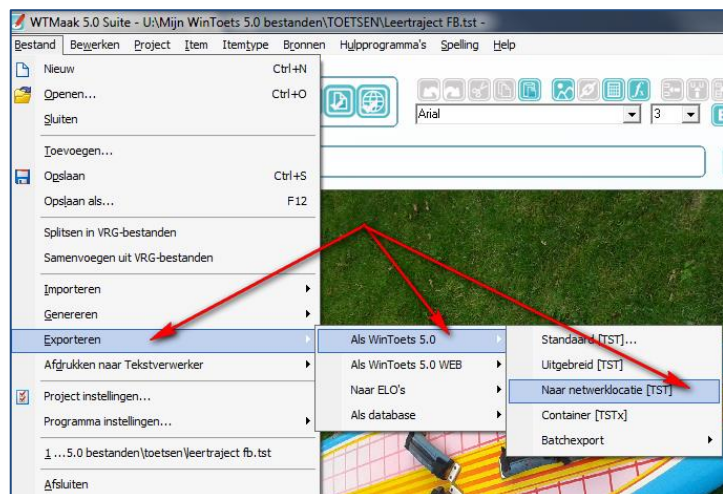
WTMaak 5.0 Suite - U:\Mijn WinToets 5.0 bestanden\TOETSEN\Leertraject FB.tst -

Bestand Bewerken Project Item Itemtype Bronnen Hulpprogramma's Spelling Help

Nieuw Ctrl+N
Openen... Ctrl+O
Sluiten
Toevoegen...
Opslaan Ctrl+S
Opslaan als... F12
Splitsen in VRG-bestanden
Samenvoegen uit VRG-bestanden
Importeren
Genereren
Exporteren
Afdrukken naar Tekstverwerker
Project instellingen...
Programma instellingen...
1 ...5.0 bestanden\toetsen\leertraject fb.tst
Afsluiten

Arial
3

Als WinToets 5.0
Als WinToets 5.0 WEB
Naar ELO's
Als database

Standaard [TST]...
Uitgebreid [TST]
Naar netwerklocatie [TST]
Container [TSTx]
Batchexport